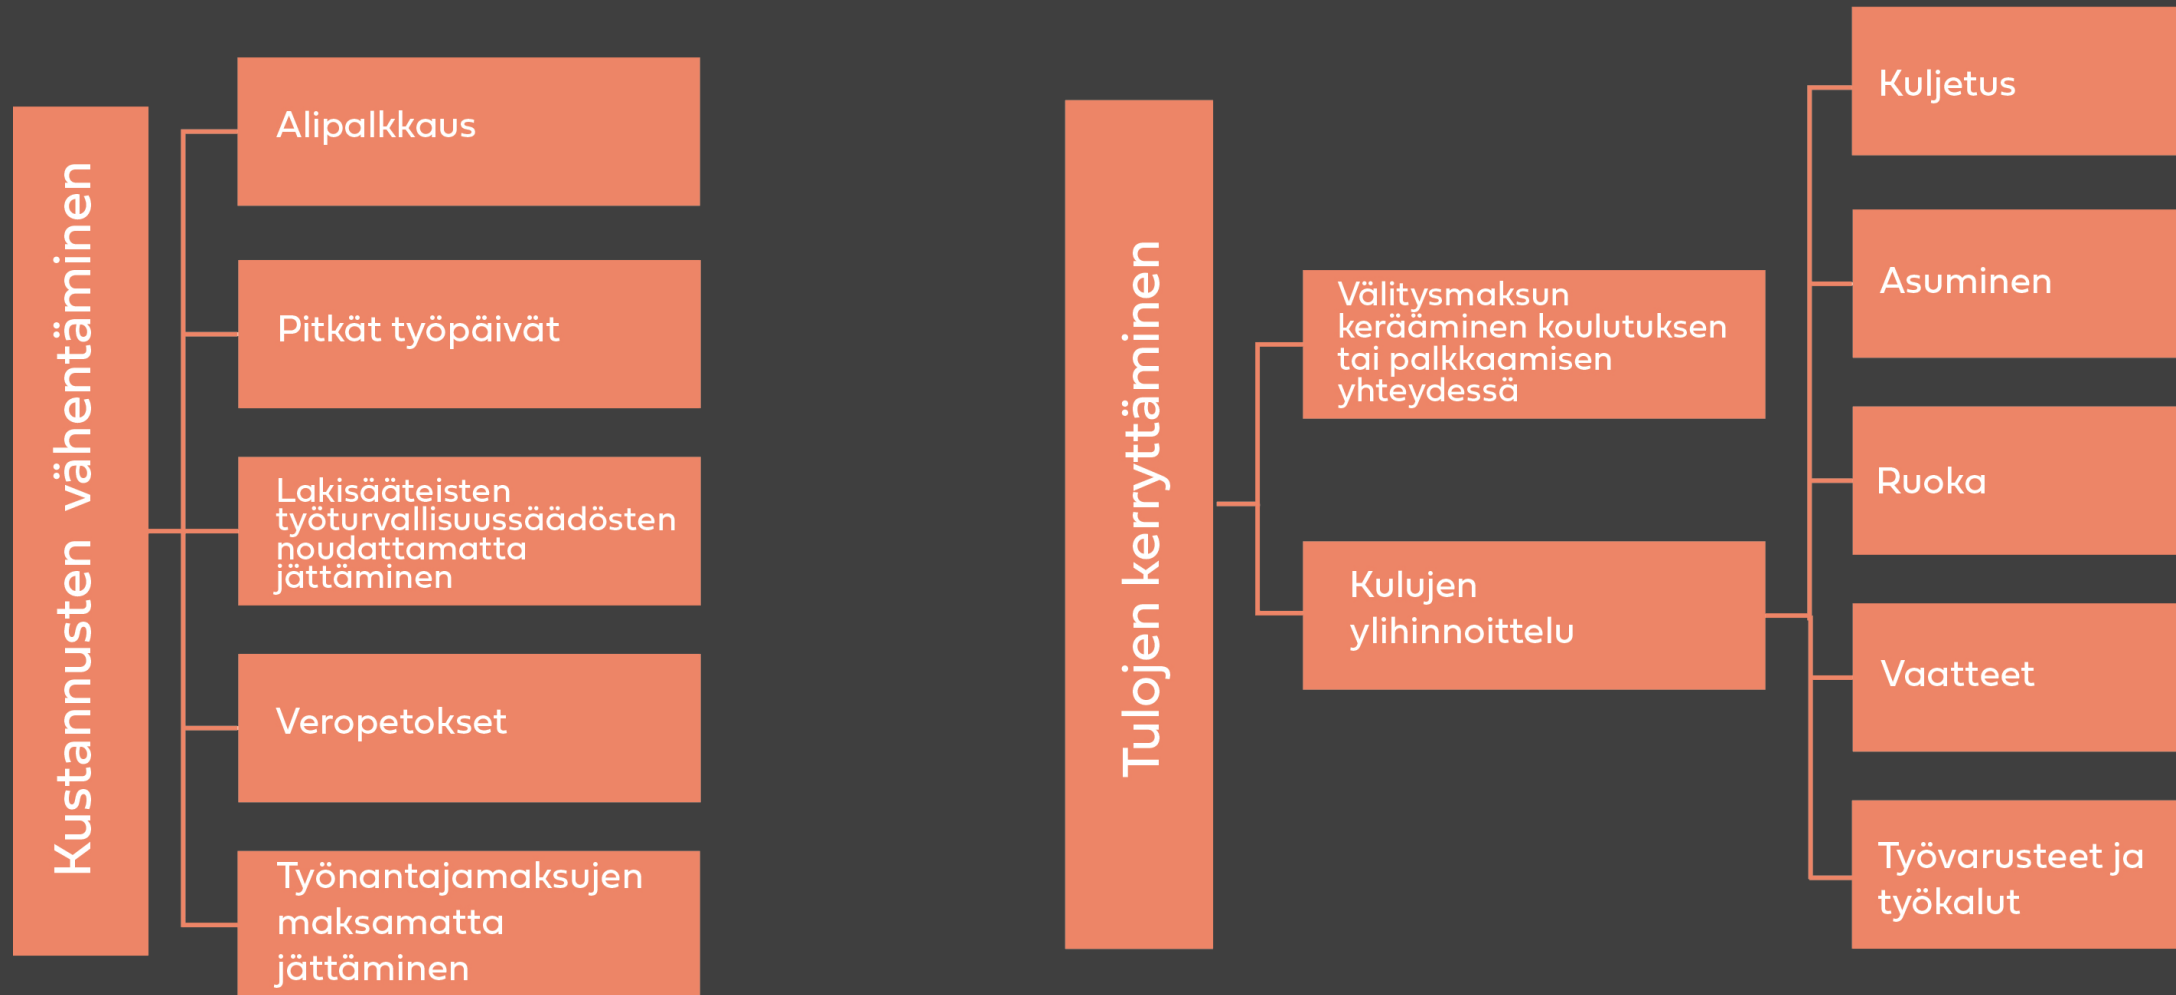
Kustannusten vähentäminen

Alipalkkaus

Pitkät työpäivät

Lakisääteisten työturvallisuussäädösten noudattamatta jättäminen

Veropetokset

Työnantajamaksujen maksamatta jättäminen

Tulojen kerryttäminen

Välitysmaksun kerääminen koulutuksen tai palkkaamisen yhteydessä

Kulujen ylihinnoittelu

Kuljetus

Asuminen

Ruoka

Vaatteet

Työvarusteet ja työkalut